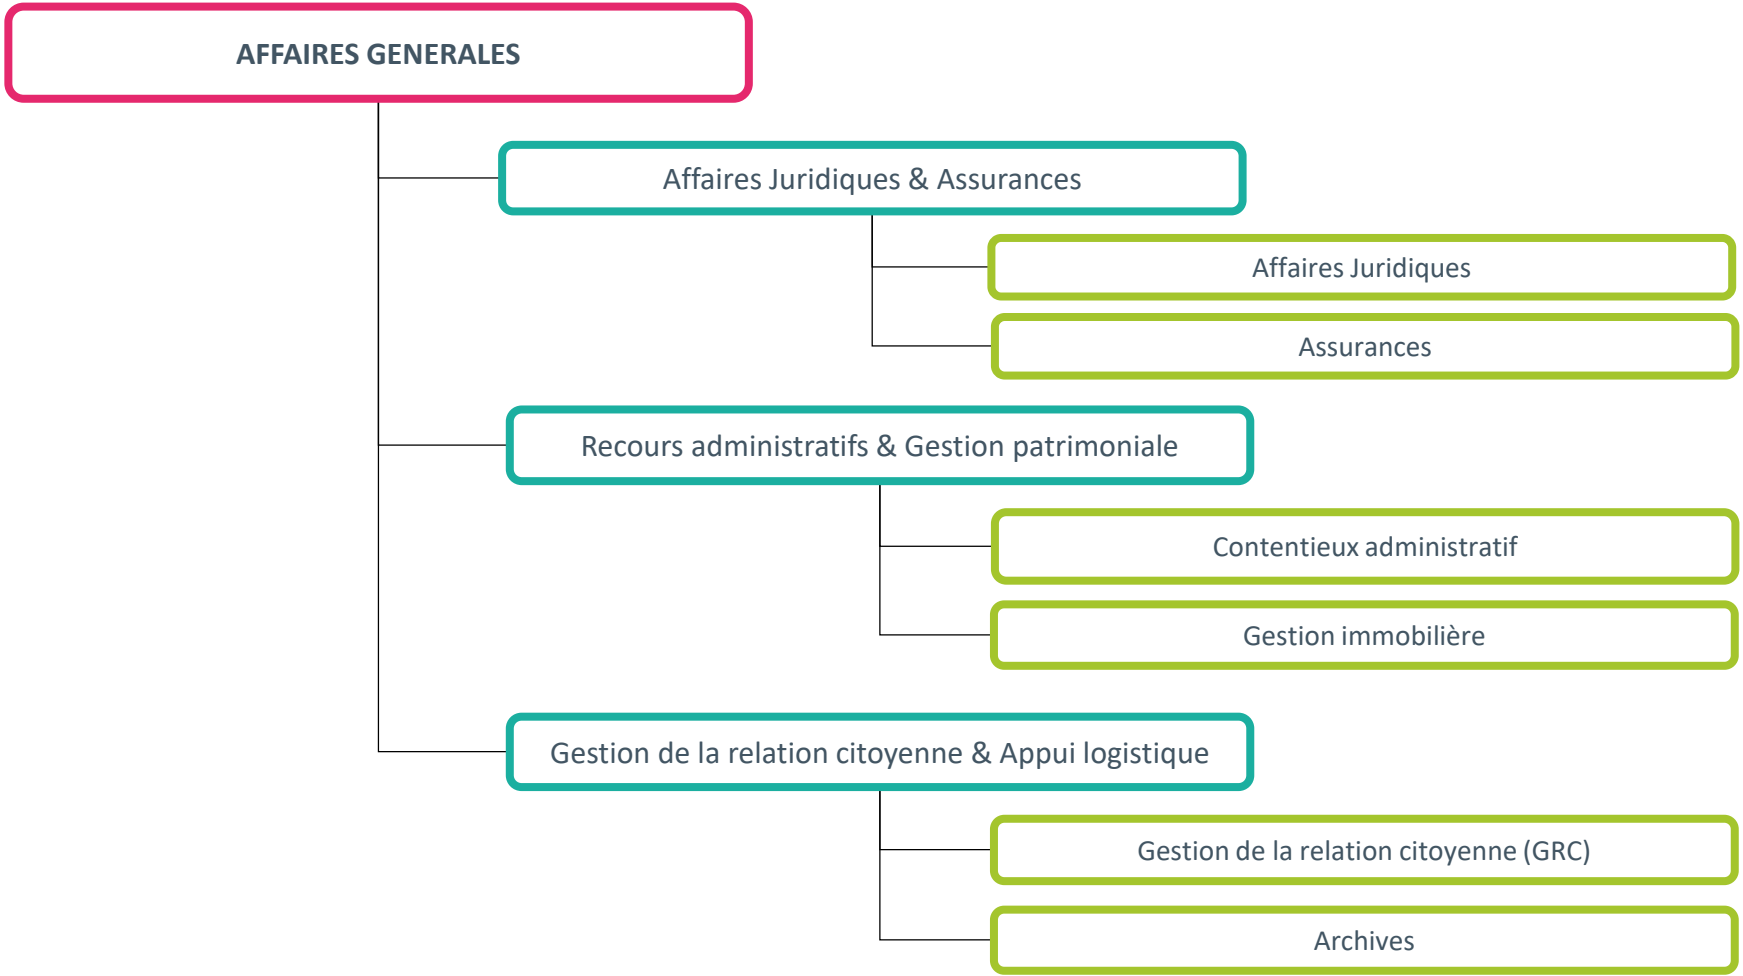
AFFAIRES GENERALES

Affaires Juridiques & Assurances

Affaires Juridiques

Assurances

Recours administratifs & Gestion patrimoniale

Contentieux administratif

Gestion immobilière

Gestion de la relation citoyenne & Appui logistique

Gestion de la relation citoyenne (GRC)

Archives